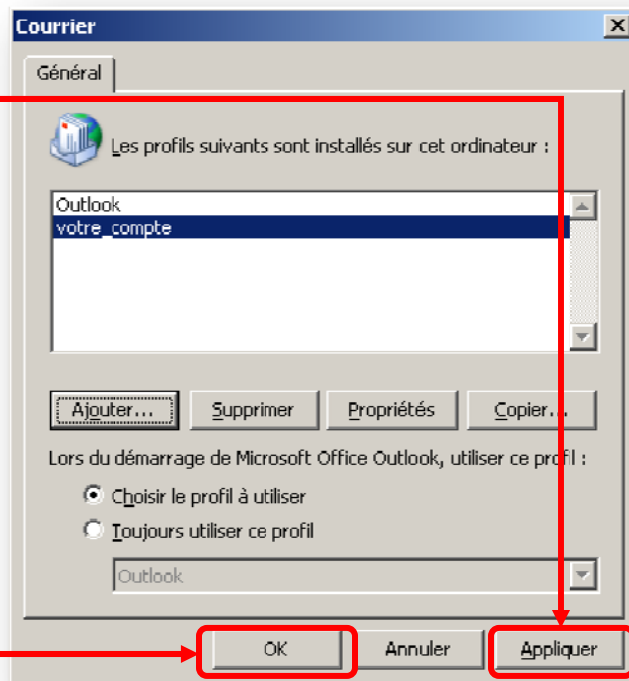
Courrier

Général

Les profils suivants sont installés sur cet ordinateur :

Outlook
votre_compte

Ajouter... Supprimer Propriétés Copier...

Lors du démarrage de Microsoft Office Outlook, utiliser ce profil :

Choisir le profil à utiliser

Toujours utiliser ce profil

Outlook

OK Annuler Appliquer